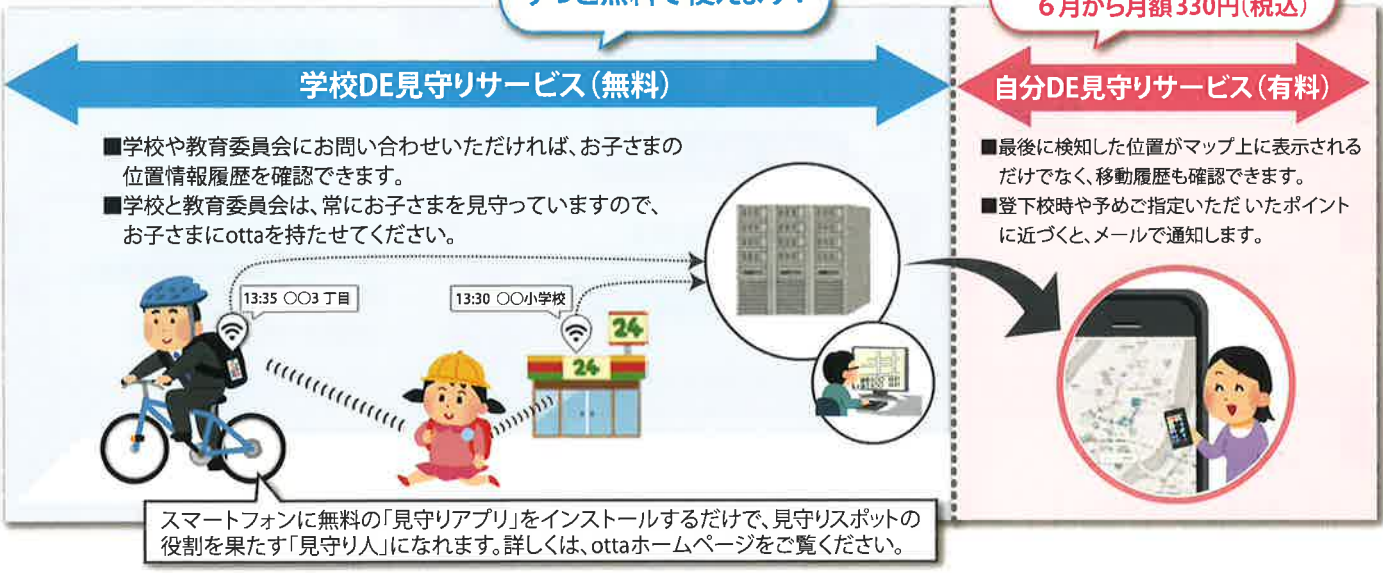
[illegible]

6月から月額330円(税込)

学校DE見守りサービス(無料)

■学校や教育委員会にお問い合わせいただければ、お子さまの位置情報履歴を確認できます。
■学校と教育委員会は、常にお子さまを見守っていますので、お子さまにottaを持たせてください。

13:35 ○○3 丁目

13:30 ○○小学校

24

24

スマートフォンに無料の「見守りアプリ」をインストールするだけで、見守りスポットの役割を果たす「見守り人」になれます。詳しくは、ottaホームページをご覧ください。

自分DE見守りサービス(有料)

■最後に検知した位置がマップ上に表示されるだけでなく、移動履歴も確認できます。
■登下校時や予めご指定いただ いたポイントに近づくと、メールで通知します。